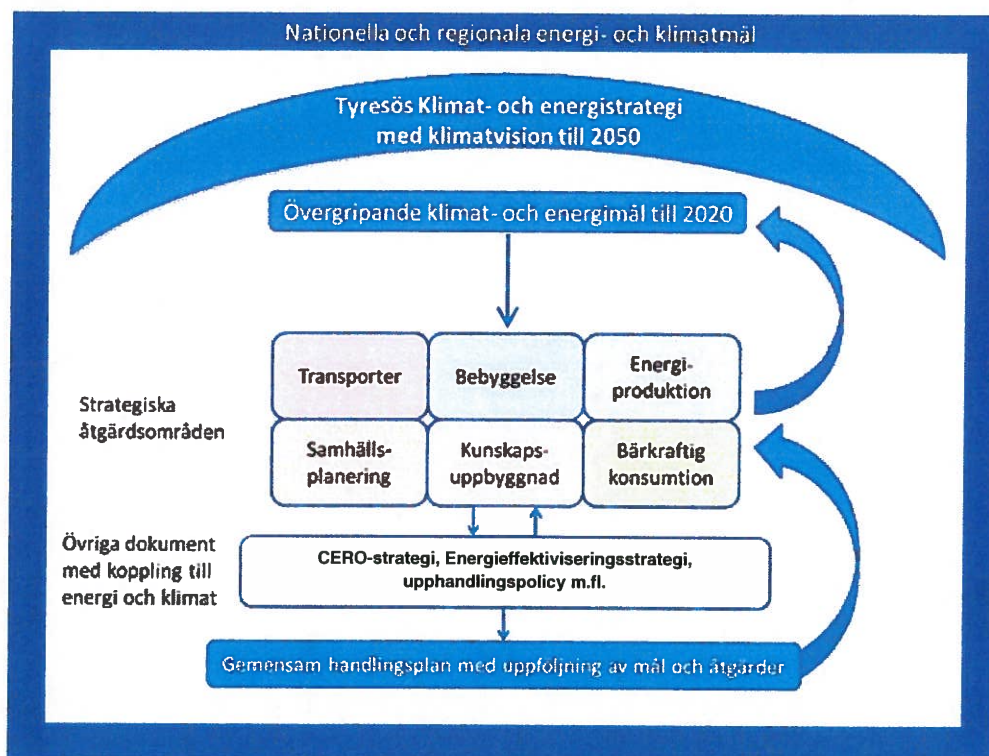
Nationella och regionala energi- och klimatmål

Tyresös Klimat- och energistrategi med klimatvision till 2050

Övergripande klimat- och energimål till 2020

Strategiska åtgärdsområden

| Transporter | Bebyggelse | Energiproduktion |
|---|---|---|
| Samhällsplanering | Kunskapsuppbyggnad | Bärkraftig konsumtion |

Övriga dokument med koppling till energi och klimat

CERO-strategi, Energieffektiviseringsstrategi, upphandlingspolicy m.fl.

Gemensam handlingsplan med uppföljning av mål och åtgärder